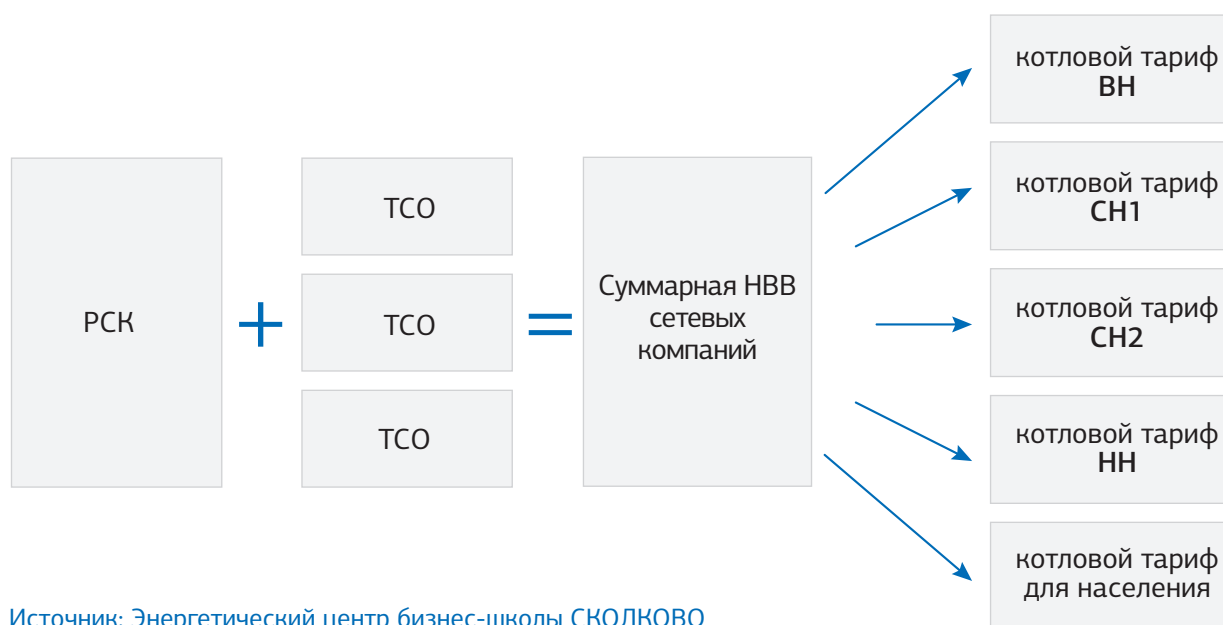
РСК

+

ТСО

ТСО

ТСО

=

Суммарная НВВ сетевых компаний

котловой тариф ВН

котловой тариф СН1

котловой тариф СН2

котловой тариф НН

котловой тариф для населения

Источник: Энергетический центр бизнес-школы СКОЛКОВО